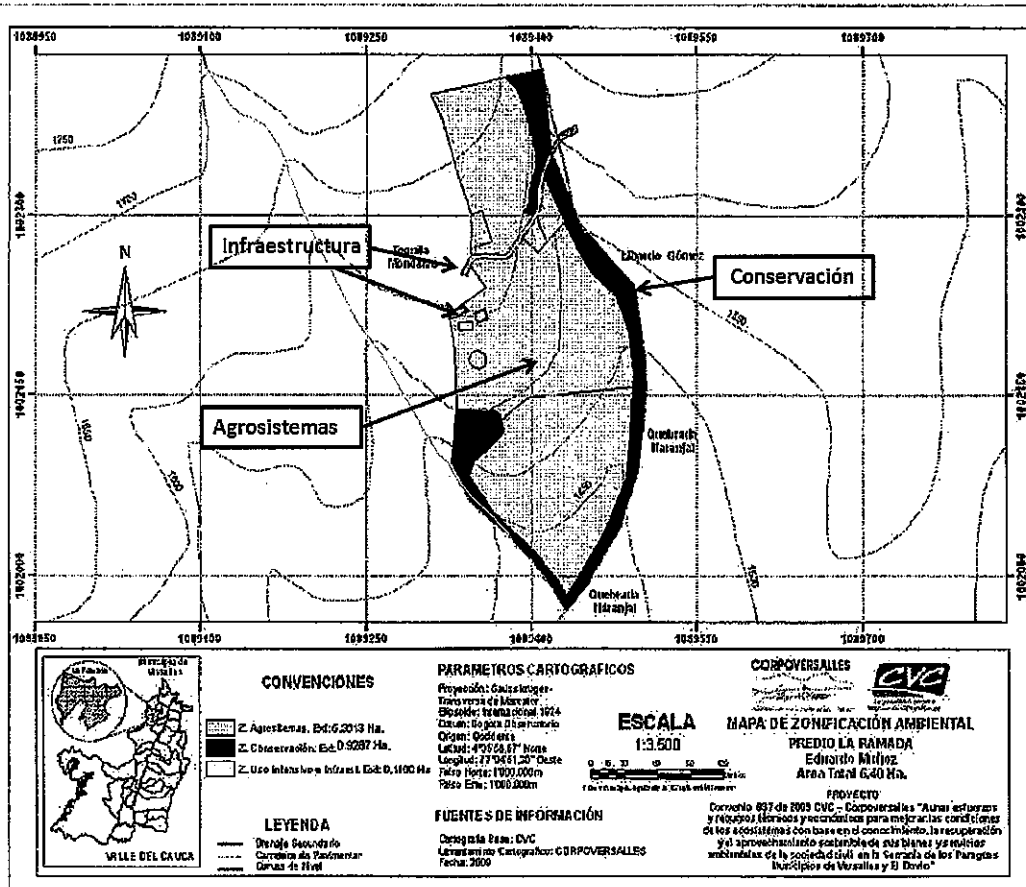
1088950 1089100 1089250 1089400 1089550 1089700

1002300 1002150 1002000

1750

N

Infraestructura

Conservación

Agrosistemas

Eduardo Gómez

Quebrada Naranjal

Quebrada Naranjal

1088950 1089100 1089250 1089400 1089550 1089700

Municipio de Versalles

VALLE DEL CAUCA

CONVENCIONES

Z. Agrosistemas. Ext: 5.2013 Ha.
Z. Conservación. Ext: 0.9287 Ha.
Z. Uso Intensivo e Infraest. Ext: 0.1100 Ha.

LEYENDA

Drenaje Secundario
Carretera sin Pavimentar
Curvas de Nivel

PARAMETROS CARTOGRAFICOS

Proyección: Gauss Kruger - Transversa de Mercator
Elipsoide: Internacional 1924
Datum: Bogotá Observatorio
Origen: Occidente
Latitud: 4°35'56.57" Norte
Longitud: 77°04'51.30" Oeste
Falso Norte: 1000.000m
Falso Este: 1000.000m

FUENTES DE INFORMACIÓN

Cartografía Base: CVC
Levantamiento Cartográfico: CORPOVERSALLES
Fecha: 2009

ESCALA
1:3.500

CORPOVERSALLES

CVC

MAPA DE ZONIFICACIÓN AMBIENTAL
PREDIO LA RAMADA
Eduardo Muñoz
Area Total 6,40 Ha.

PROYECTO
Convenio 097 de 2009 CVC – Corpoversalles "Aunar esfuerzos y recursos técnicos y económicos para mejorar las condiciones de los ecosistemas con base en el conocimiento, la recuperación y el aprovechamiento sostenible de sus bienes y servicios ambientales de la sociedad civil en la Serranía de los Paraguas Municipios de Versalles y El Dovio"